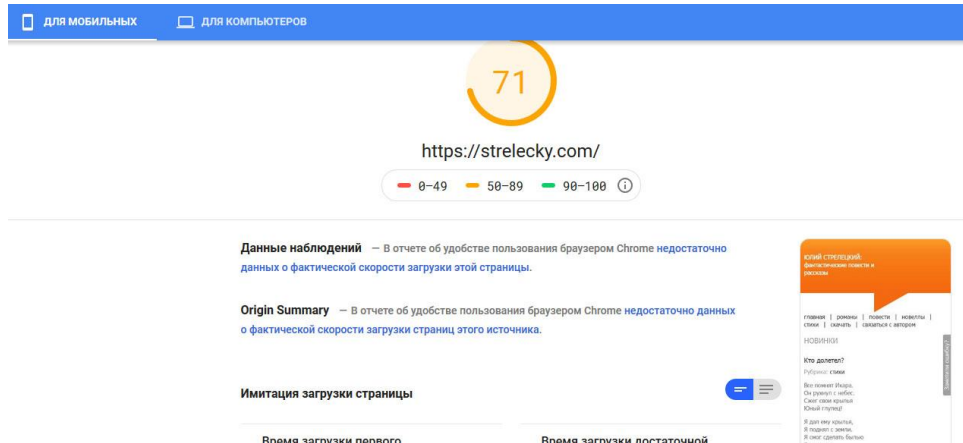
ДЛЯ МОБИЛЬНЫХ ДЛЯ КОМПЬЮТЕРОВ

71

https://strelecky.com/

0–49 50–89 90–100

Данные наблюдений — В отчете об удобстве пользования браузером Chrome недостаточно данных о фактической скорости загрузки этой страницы.

Origin Summary — В отчете об удобстве пользования браузером Chrome недостаточно данных о фактической скорости загрузки страниц этого источника.

Имитация загрузки страницы

Время загрузки первого

Время загрузки достаточной

ЮЛИЙ СТРЕЛЕЦКИЙ: фантастические повести и рассказы

главная | романы | повести | новеллы | стихи | скачать | связаться с автором

НОВИНКИ

Кто долетел?

Рубрика: стихи

Все помнят Икара,
Он рухнул с небес.
Сжег свои крылья
Юный глупец!

Я дал ему крылья,
Я поднял с земли.
Я смог сделать былью

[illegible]